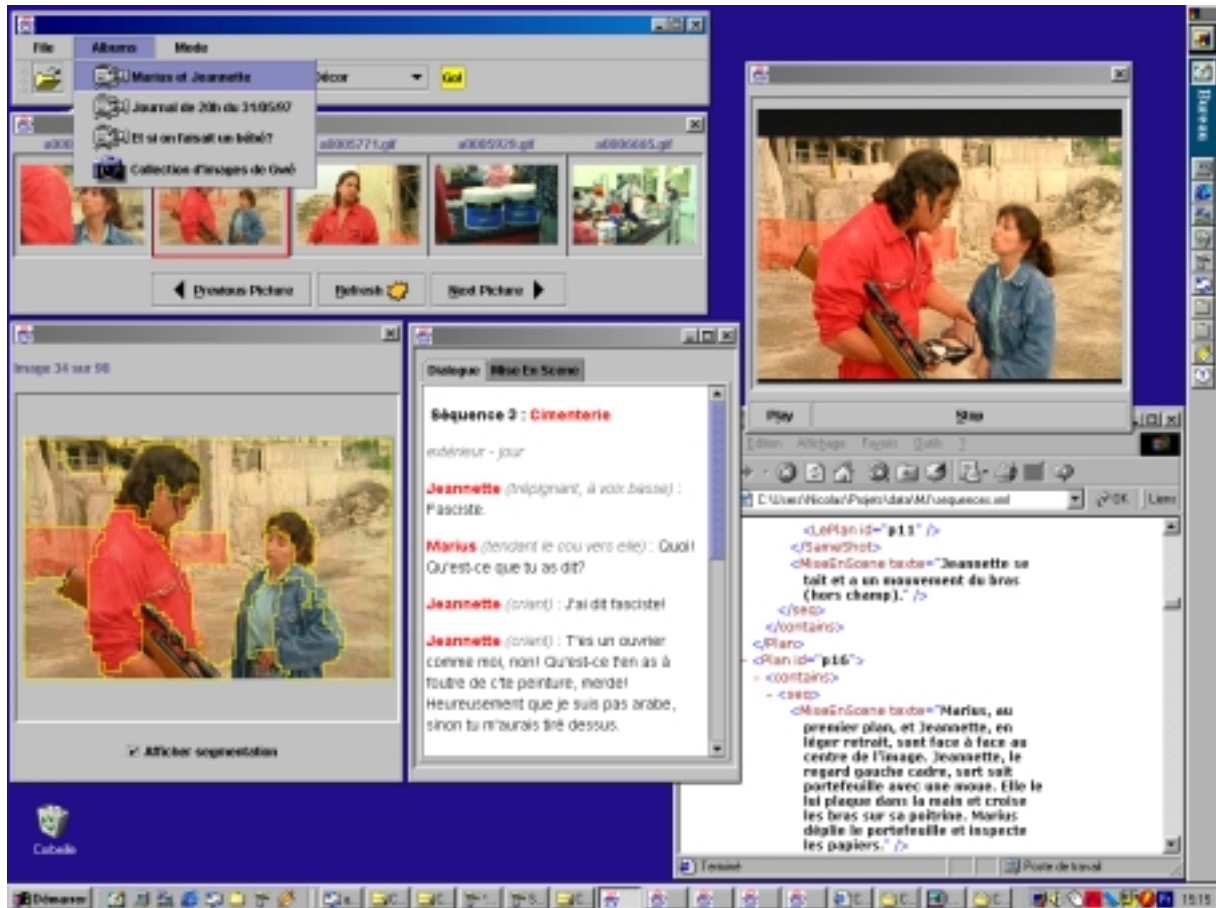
File Albums Mode

Marius et Jeannette
Journal de 20h du 31/05/97
Et si on faisait un bébé?
Collection d'images de Guó

Décor Go!

a000 a0005771.gif a0005929.gif a0006665.gif

Previous Picture Refresh Next Picture

Image 34 sur 98

Afficher segmentation

Dialogue Mise En Scene

Séquence 3 : Cimenterie

extérieur - jour

Jeannette (trépignant, à voix basse) : Fasciste.

Marius (tendant le cou vers elle) : Quoi! Qu'est-ce que tu as dit?

Jeannette (criant) : J'ai dit fasciste!

Jeannette (criant) : T'es un ouvrier comme moi, non! Qu'est-ce t'en as à foutre de c'te peinture, merde! Heureusement que je suis pas arabe, sinon tu m'aurais tiré dessus.

Play Stop

Edition Affichage Favoris Outils ?

C:\Users\Nicolas\Projets\data\MJ\sequences.xml OK Liens

<LePlan id="p11" />
</SameShot>
<MiseEnScene texte="Jeannette se tait et a un mouvement du bras (hors champ)." />
</seq>
</contains>
</Plan>
- <Plan id="p16">
- <contains>
- <seq>
<MiseEnScene texte="Marius, au premier plan, et Jeannette, en léger retrait, sont face à face au centre de l'image. Jeannette, le regard gauche cadre, sort sait portefeuille avec une moue. Elle le lui plaque dans la main et croise les bras sur sa poitrine. Marius déplie le portefeuille et inspecte les papiers." />

Terminé Poste de travail

Corbeille

Démarrer 15:15